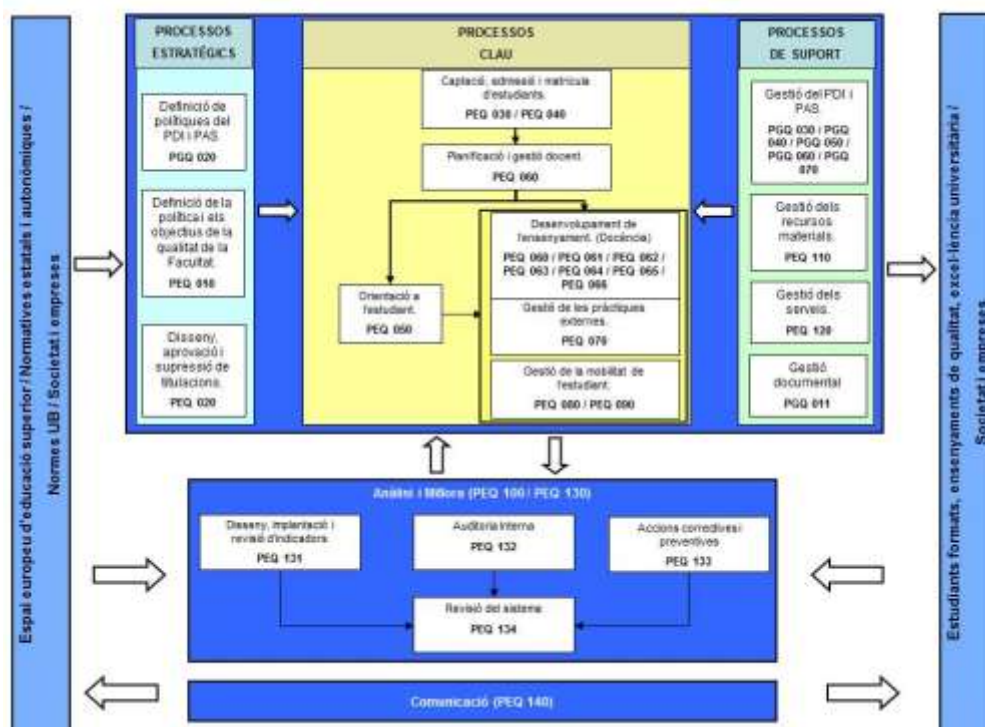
Espai europeu d'educació superior / Normatives estatals i autonòmiques / Normes UB / Societat i empreses

PROCESSOS ESTRATÈGICS

Definició de polítiques del PDI i PAS.
PGQ 020

Definició de la política i els objectius de la qualitat de la Facultat.
PEQ 010

Disseny, aprovació i supressió de titulacions.
PEQ 020

PROCESSOS CLAU

Captació, admissió i matrícula d'estudiants.
PEQ 030 / PEQ 040

Planificació i gestió docent.
PEQ 060

Orientació a l'estudiant.
PEQ 050

Desenvolupament de l'ensenyament. (Docència)
PEQ 060 / PEQ 061 / PEQ 062 / PEQ 063 / PEQ 064 / PEQ 065 / PEQ 066

Gestió de les pràctiques externes.
PEQ 070

Gestió de la mobilitat de l'estudiant.
PEQ 080 / PEQ 090

PROCESSOS DE SUPORT

Gestió del PDI i PAS.
PGQ 030 / PGQ 040 / PGQ 050 / PGQ 060 / PGQ 070

Gestió dels recursos materials.
PEQ 110

Gestió dels serveis.
PEQ 120

Gestió documental
PGQ 011

Anàlisi i Millora (PEQ 100 / PEQ 130)

Disseny, implantació i revisió d'indicadors.
PEQ 131

Auditoria interna
PEQ 132

Accions correctives i preventives
PEQ 133

Revisió del sistema
PEQ 134

Comunicació (PEQ 140)

Estudiants formats, ensenyaments de qualitat, excel·lència universitària / Societat i empreses